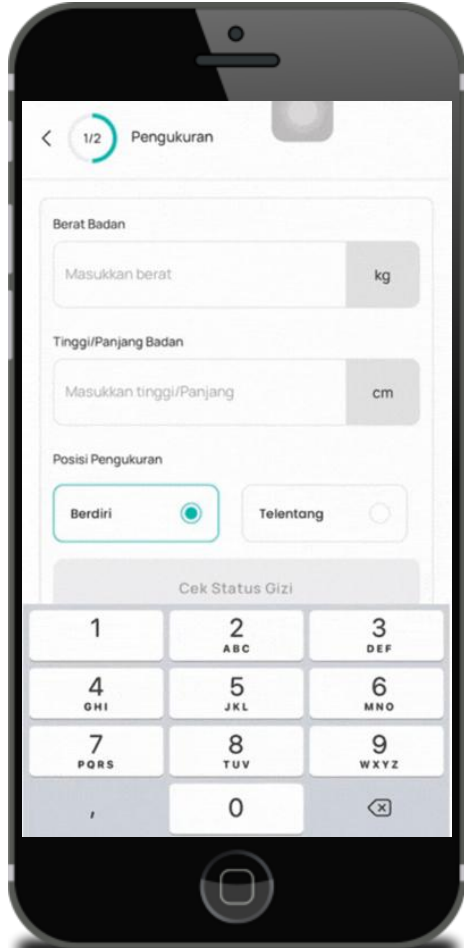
1/2 Pengukuran

Berat Badan

Masukkan berat

kg

Tinggi/Panjang Badan

Masukkan tinggi/Panjang

cm

Posisi Pengukuran

Berdiri

Telentang

Cek Status Gizi

1

2
ABC

3
DEF

4
GHI

5
JKL

6
MNO

7
PQRS

8
TUV

9
WXYZ

,

0